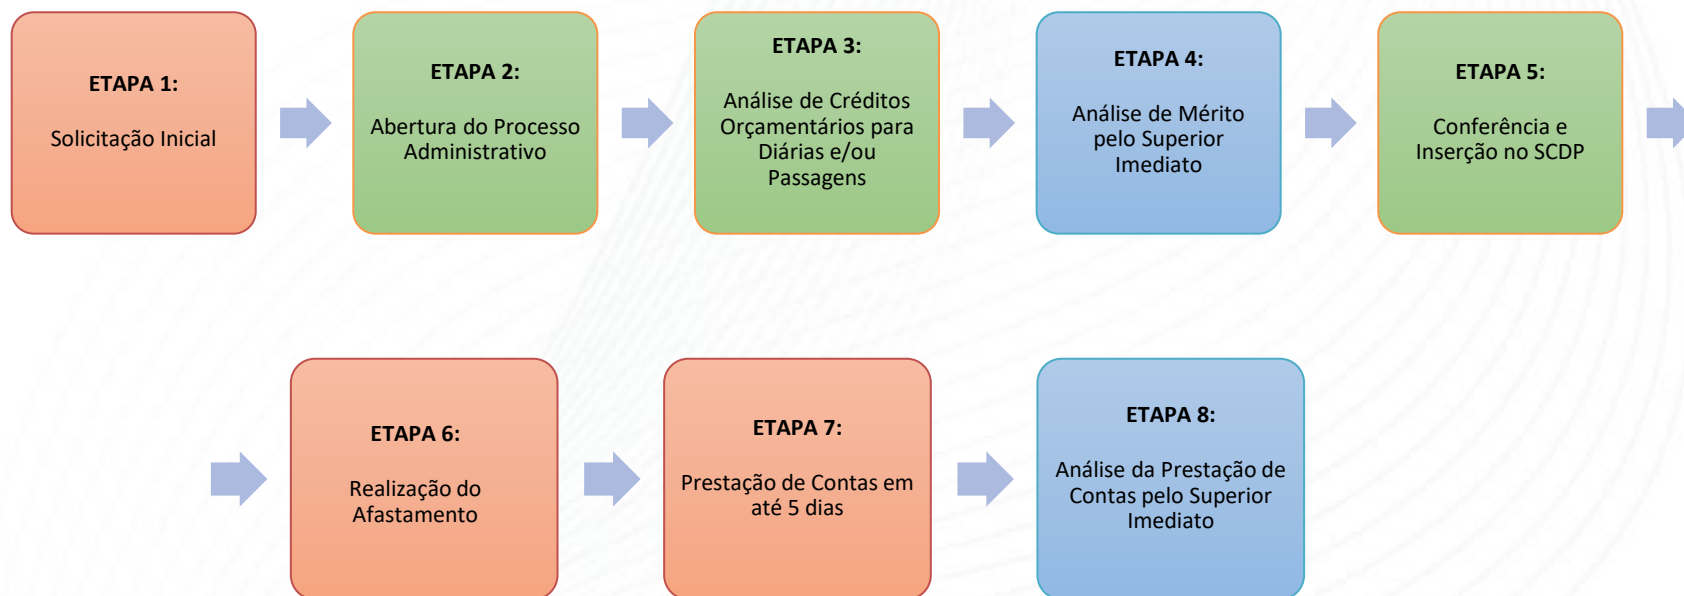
ETAPA 1:

Solicitação Inicial

ETAPA 2:

Abertura do Processo Administrativo

ETAPA 3:

Análise de Créditos Orçamentários para Diárias e/ou Passagens

ETAPA 4:

Análise de Mérito pelo Superior Imediato

ETAPA 5:

Conferência e Inserção no SCDP

ETAPA 6:

Realização do Afastamento

ETAPA 7:

Prestação de Contas em até 5 dias

ETAPA 8:

Análise da Prestação de Contas pelo Superior Imediato